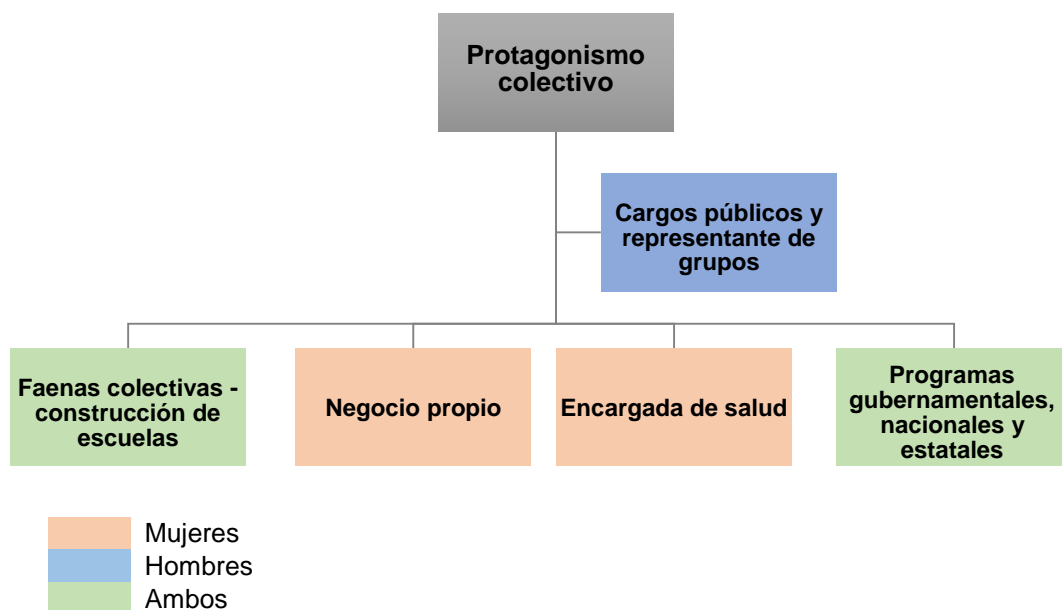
Protagonismo colectivo

Cargos públicos y representante de grupos

Faenas colectivas - construcción de escuelas

Negocio propio

Encargada de salud

Programas gubernamentales, nacionales y estatales

Mujeres
Hombres
Ambos